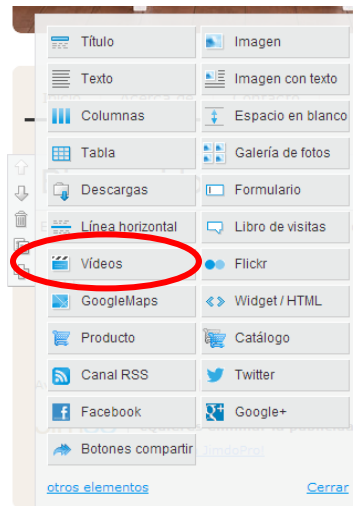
Título
Imagen
Texto
Imagen con texto
Columnas
Espacio en blanco
Tabla
Galería de fotos
Descargas
Formulario
Línea horizontal
Libro de visitas
Vídeos
Flickr
GoogleMaps
Widget / HTML
Producto
Catálogo
Canal RSS
Twitter
Facebook
Google+
Botones compartir

otros elementos
Cerrar